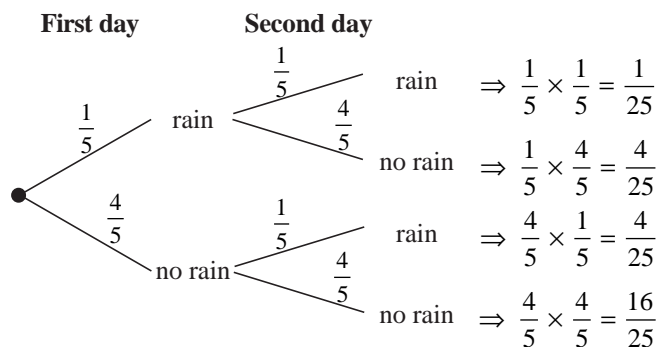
**First day** **Second day**

$\frac{1}{5}$ rain

$\frac{1}{5}$ rain $\Rightarrow \frac{1}{5} \times \frac{1}{5} = \frac{1}{25}$

$\frac{4}{5}$ no rain $\Rightarrow \frac{1}{5} \times \frac{4}{5} = \frac{4}{25}$

$\frac{4}{5}$ no rain

$\frac{1}{5}$ rain $\Rightarrow \frac{4}{5} \times \frac{1}{5} = \frac{4}{25}$

$\frac{4}{5}$ no rain $\Rightarrow \frac{4}{5} \times \frac{4}{5} = \frac{16}{25}$